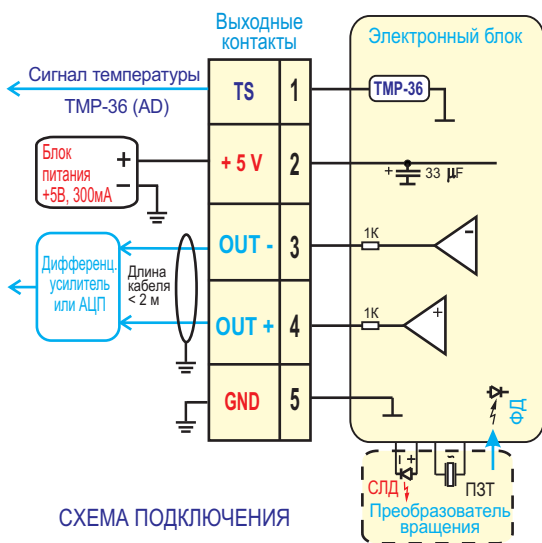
Выходные контакты

Электронный блок

Сигнал температуры

TMP-36 (AD)

TS 1

TMP-36

Блок питания +5В, 300мА

+

−

+ 5 V 2

33 µF

Дифференц. усилитель или АЦП

Длина кабеля < 2 м

OUT - 3

1K

−

OUT + 4

1K

+

GND 5

ФД

СЛД

ПЗТ

Преобразователь вращения

СХЕМА ПОДКЛЮЧЕНИЯ